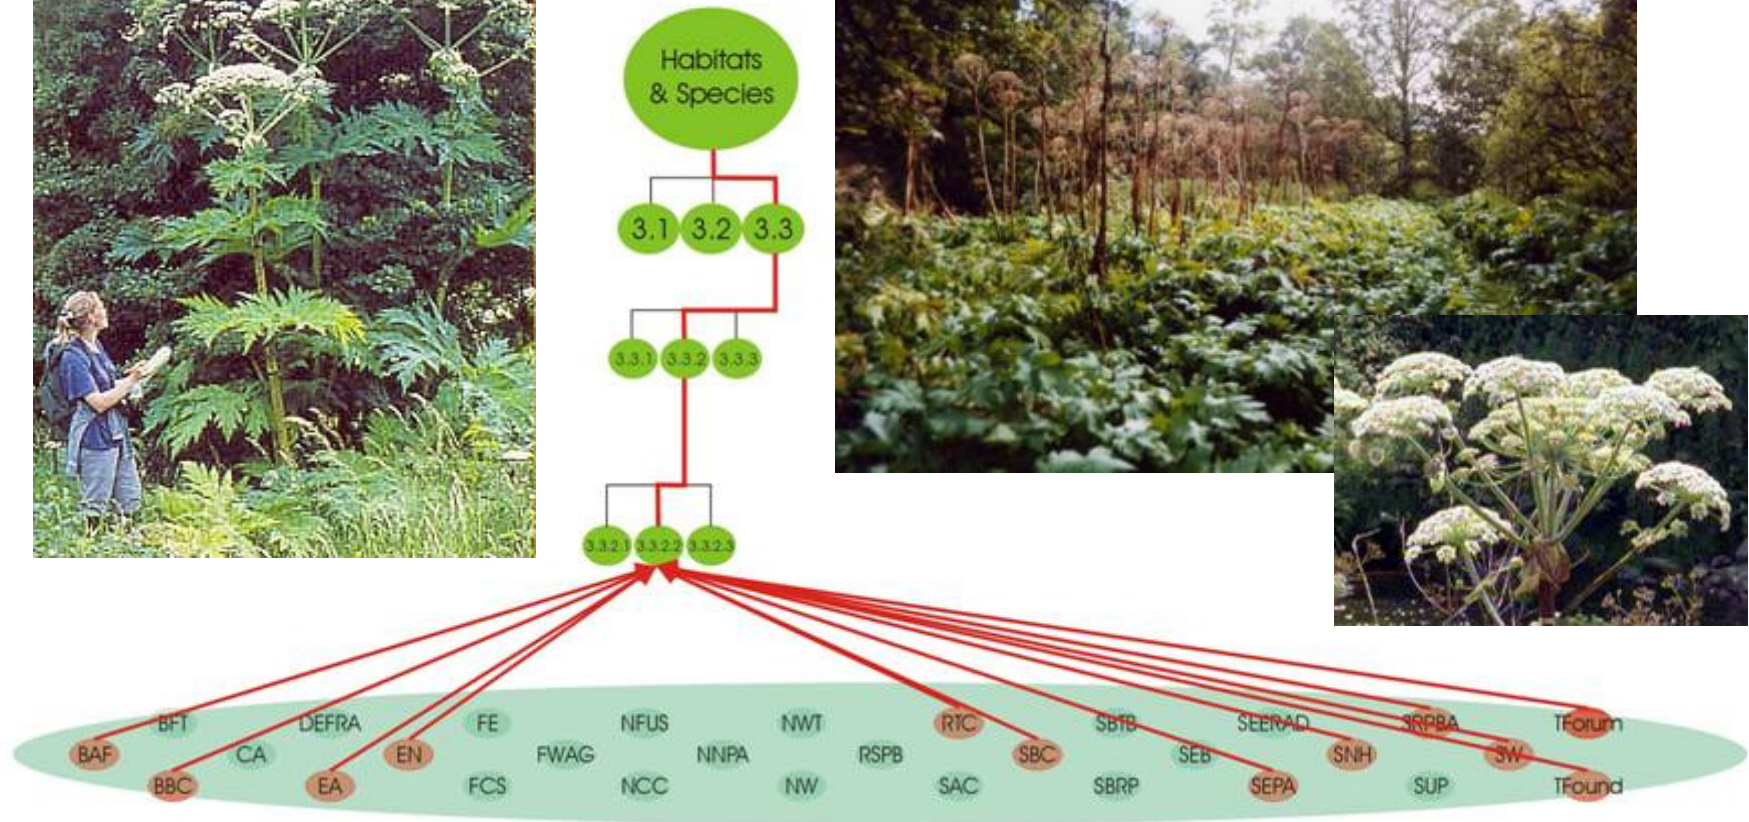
Habitats & Species

3.1 3.2 3.3

3.3.1 3.3.2 3.3.3

3.3.2.1 3.3.2.2 3.3.2.3

BFT DEFRA FE NFUS NWT RTC SBTB SEERAD SRPBA TForum

BAF CA EN FWAG NNPA RSPB SBC SEB SNH SW

BBC EA FCS NCC NW SAC SBRP SEPA SUP TFound